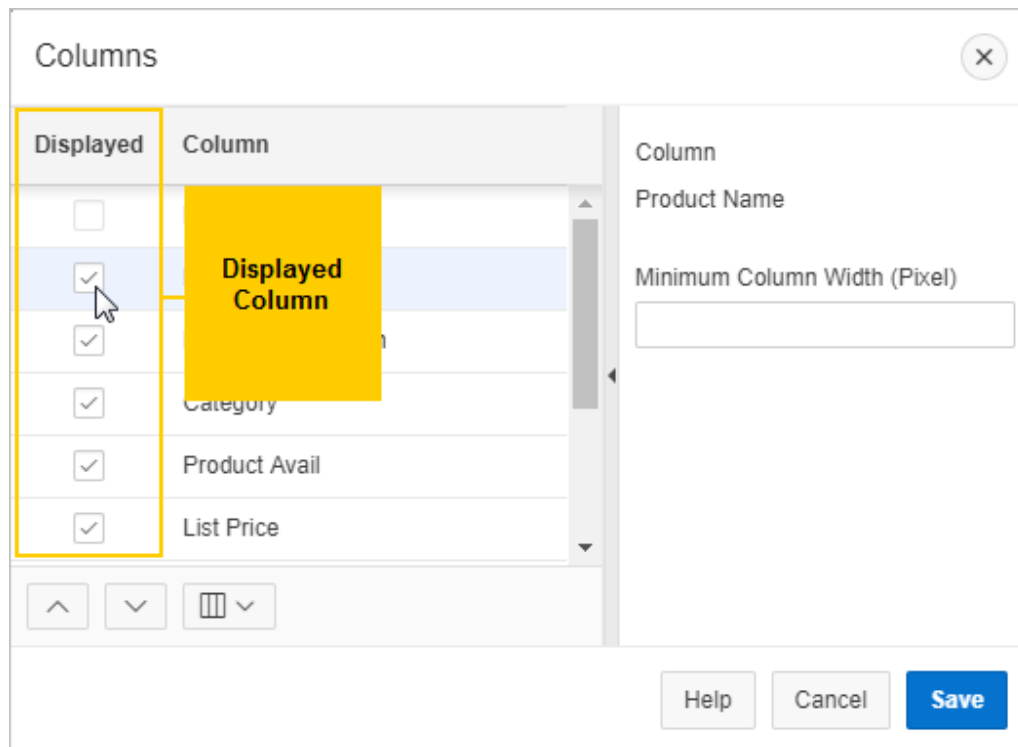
Columns

| Displayed | Column |
|---|---|
| | |
| | |
| | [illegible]n |
| | Category |
| | Product Avail |
| | List Price |

Displayed Column

Column

Product Name

Minimum Column Width (Pixel)

Help

Cancel

Save